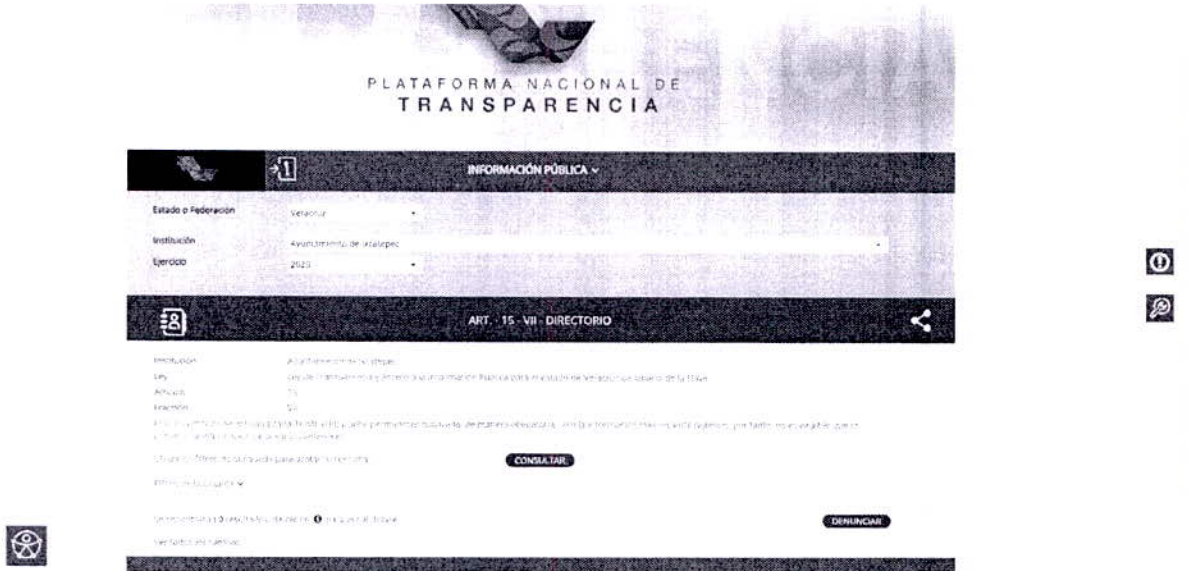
PLATAFORMA NACIONAL DE
TRANSPARENCIA

INFORMACIÓN PÚBLICA

Estado o Federación
Veracruz

Institución
Ayuntamiento de Ixcatepec

Ejercicio
2020

ART. - 15 - VII - DIRECTORIO

Institución
Ayuntamiento de Ixcatepec
Ley
Ley de Transparencia y Acceso a la Información Pública para el Estado de Veracruz de Ignacio de la Llave
Artículo
15
Fracción
VII
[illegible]

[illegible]
CONSULTAR

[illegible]

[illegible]
DENUNCIAR

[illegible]